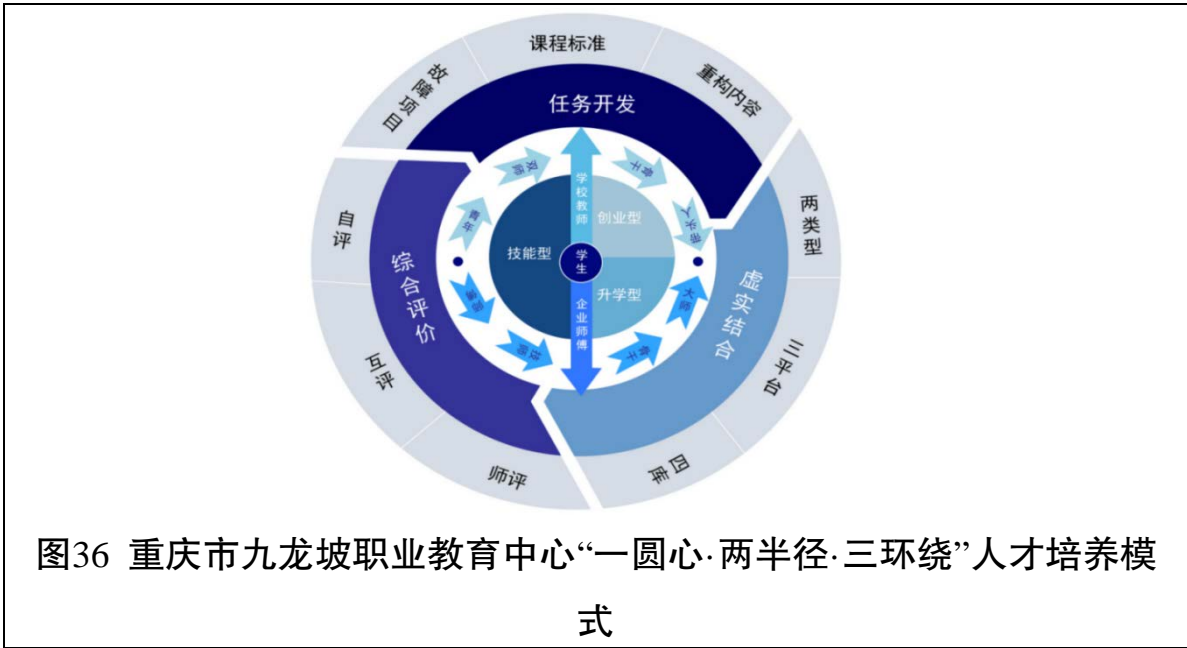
课程标准
重构内容
故障项目
任务开发
两类型
自评
综合评价
虚实结合
三平台
互评
四库
师评
双师
骨干
青年
学校教师
创业型
技能型
学生
升学型
企业师傅
一专多
大国
名师
培训
骨干
工匠

图36 重庆市九龙坡职业教育中心“一圆心·两半径·三环绕”人才培养模式